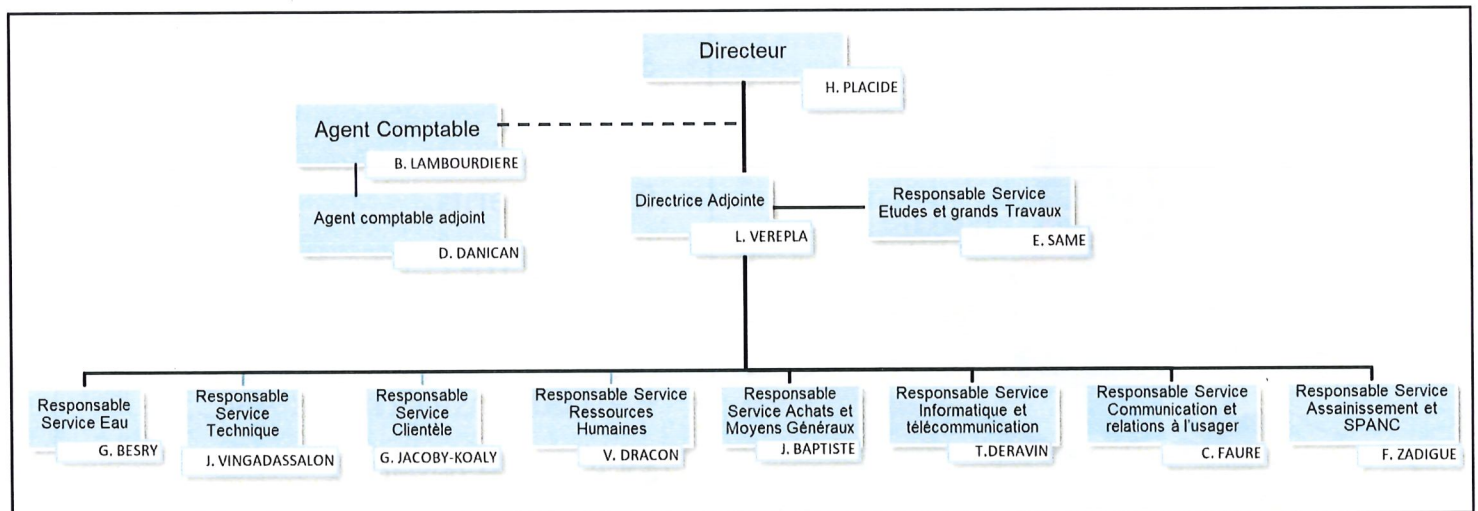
Directeur
H. PLACIDE

Agent Comptable
B. LAMBOURDIERE

Agent comptable adjoint
D. DANICAN

Directrice Adjointe
L. VEREPLA

Responsable Service Etudes et grands Travaux
E. SAME

Responsable Service Eau
G. BESRY

Responsable Service Technique
J. VINGADASSALON

Responsable Service Clientèle
G. JACOBY-KOALY

Responsable Service Ressources Humaines
V. DRACON

Responsable Service Achats et Moyens Généraux
J. BAPTISTE

Responsable Service Informatique et télécommunication
T.DERAVIN

Responsable Service Communication et relations à l'usager
C. FAURE

Responsable Service Assainissement et SPANC
F. ZADIGUE